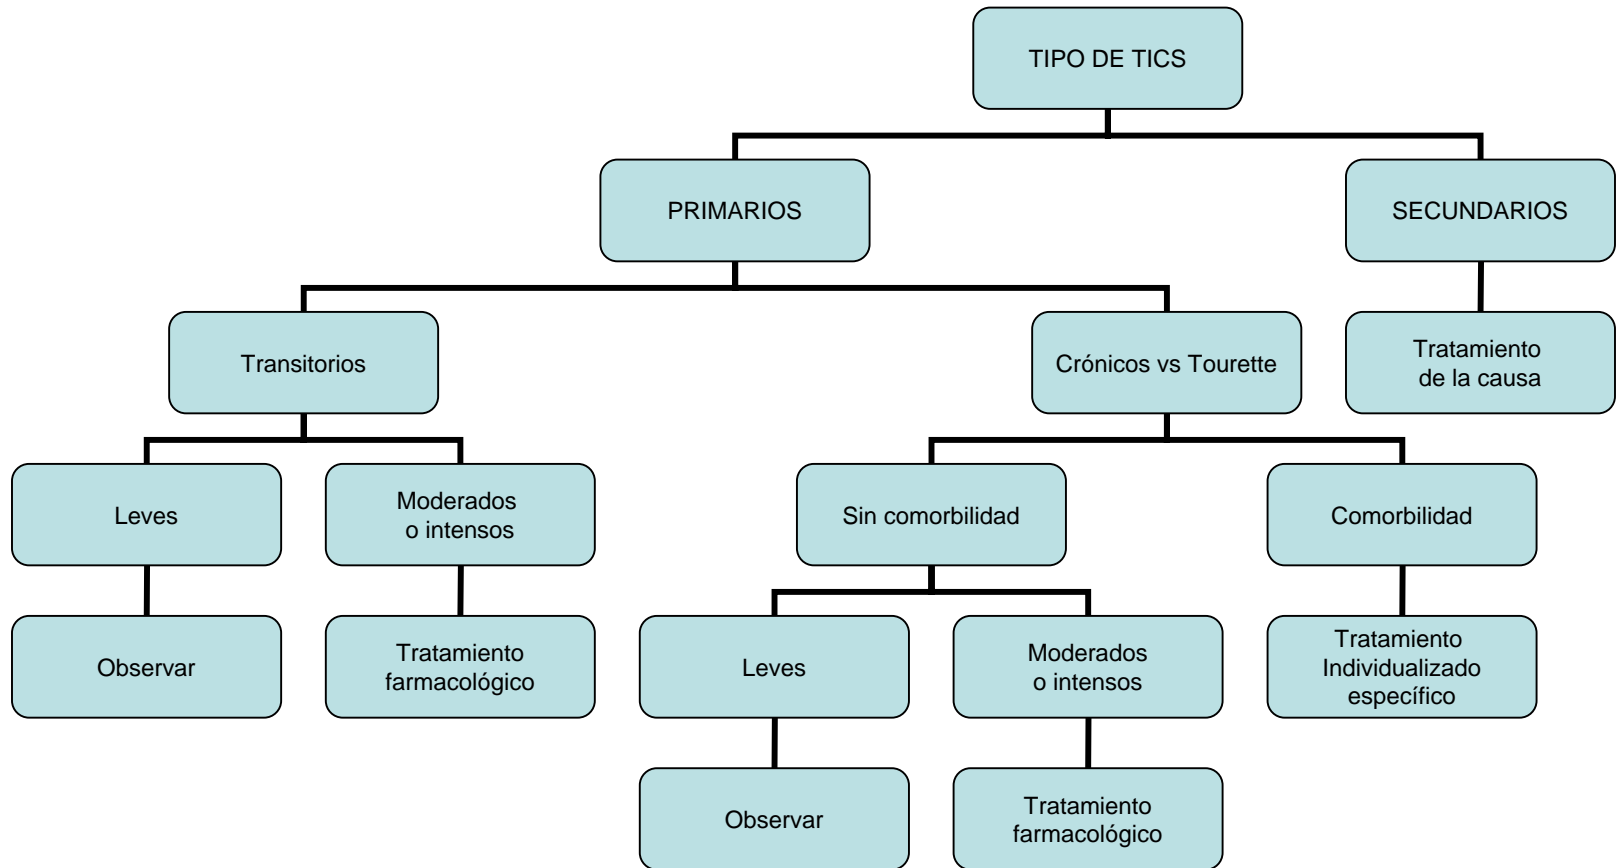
TIPO DE TICS

PRIMARIOS

SECUNDARIOS

Transitorios

Crónicos vs Tourette

Tratamiento de la causa

Leves

Moderados o intensos

Sin comorbilidad

Comorbilidad

Observar

Tratamiento farmacológico

Leves

Moderados o intensos

Tratamiento Individualizado específico

Observar

Tratamiento farmacológico